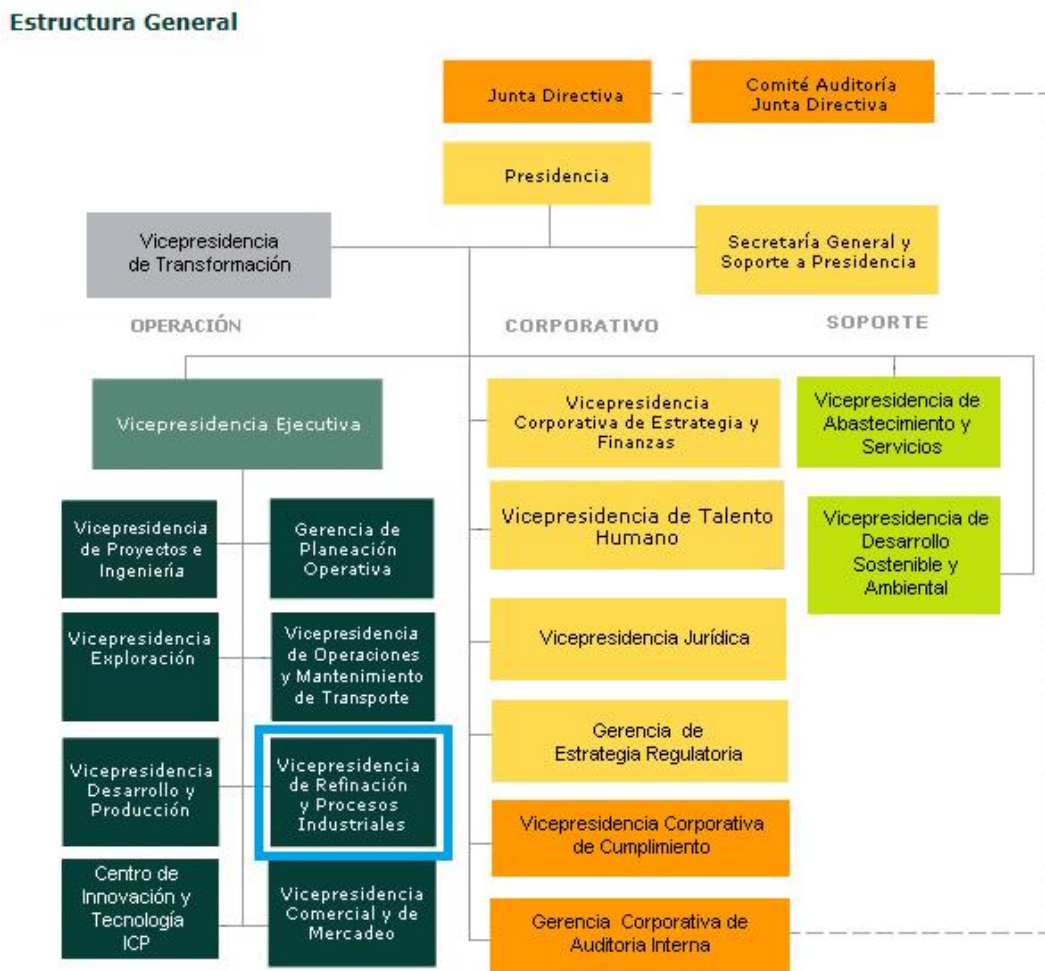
Estructura General

Junta Directiva

Comité Auditoría Junta Directiva

Presidencia

Vicepresidencia de Transformación

Secretaría General y Soporte a Presidencia

OPERACIÓN

CORPORATIVO

SOPORTE

Vicepresidencia Ejecutiva

Vicepresidencia de Proyectos e Ingeniería

Gerencia de Planeación Operativa

Vicepresidencia Exploración

Vicepresidencia de Operaciones y Mantenimiento de Transporte

Vicepresidencia Desarrollo y Producción

Vicepresidencia de Refinación y Procesos Industriales

Centro de Innovación y Tecnología ICP

Vicepresidencia Comercial y de Mercadeo

Vicepresidencia Corporativa de Estrategia y Finanzas

Vicepresidencia de Talento Humano

Vicepresidencia Jurídica

Gerencia de Estrategia Regulatoria

Vicepresidencia Corporativa de Cumplimiento

Gerencia Corporativa de Auditoria Interna

Vicepresidencia de Abastecimiento y Servicios

Vicepresidencia de Desarrollo Sostenible y Ambiental